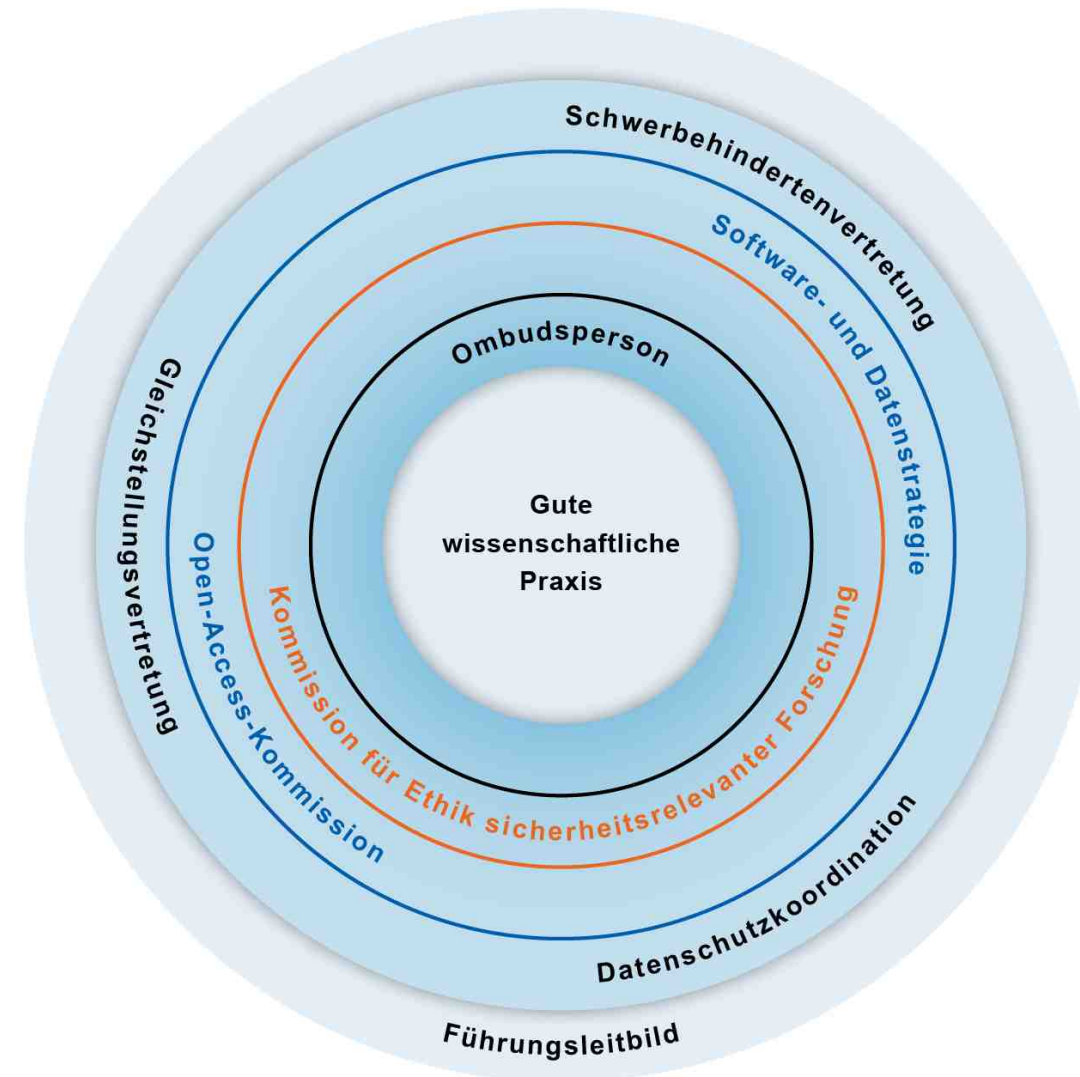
Gute wissenschaftliche Praxis

Ombudsperson

Kommission für Ethik sicherheitsrelevanter Forschung

Software- und Datenstrategie

Open-Access-Kommission

Schwerbehindertenvertretung

Gleichstellungsvertretung

Datenschutzkoordination

Führungsleitbild